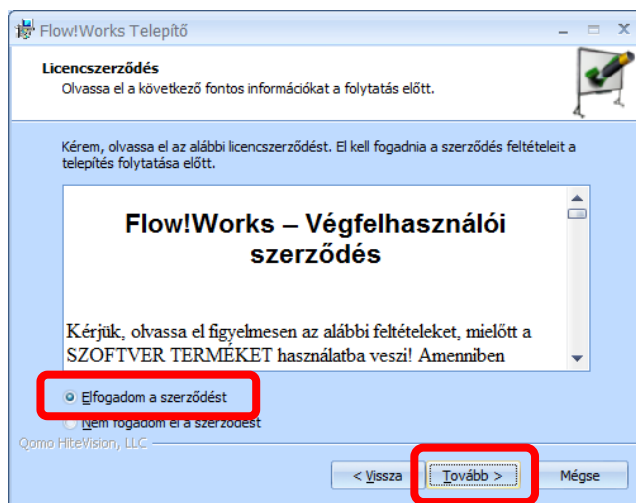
Flow!Works Telepítő

Licencszerződés
Olvassa el a következő fontos információkat a folytatás előtt.

Kérem, olvassa el az alábbi licencszerződést. El kell fogadnia a szerződés feltételeit a telepítés folytatása előtt.

Flow!Works – Végfelhasználói szerződés

Kérjük, olvassa el figyelmesen az alábbi feltételeket, mielőtt a SZOFTVER TERMÉKET használatba veszi! Amennyiben

Elfogadom a szerződést
Nem fogadom el a szerződést

Qomo HiteVision, LLC

< Vissza
Tovább >
Mégse